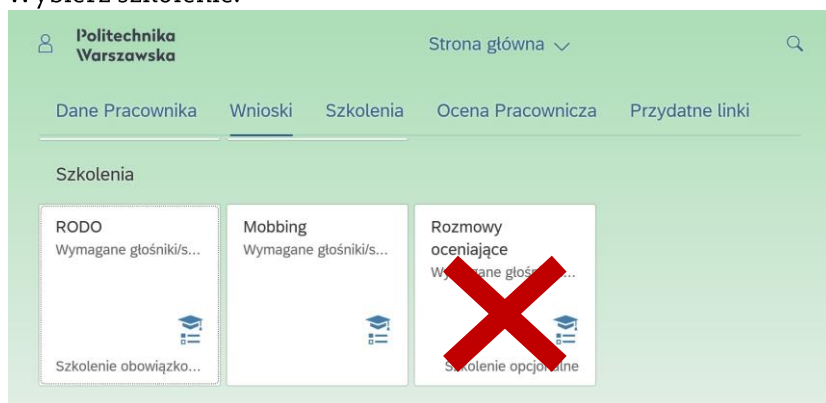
Wybierz szkolenie.

Politechnika Warszawska

Strona główna

Dane Pracownika Wnioski Szkolenia Ocena Pracownicza Przydatne linki

Szkolenia

RODO
Wymagane głośniki/s...
Szkolenie obowiązko...

Mobbing
Wymagane głośniki/s...

Rozmowy oceniające
Wy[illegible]ane głoś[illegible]...
S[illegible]kolenie opcjo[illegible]alne